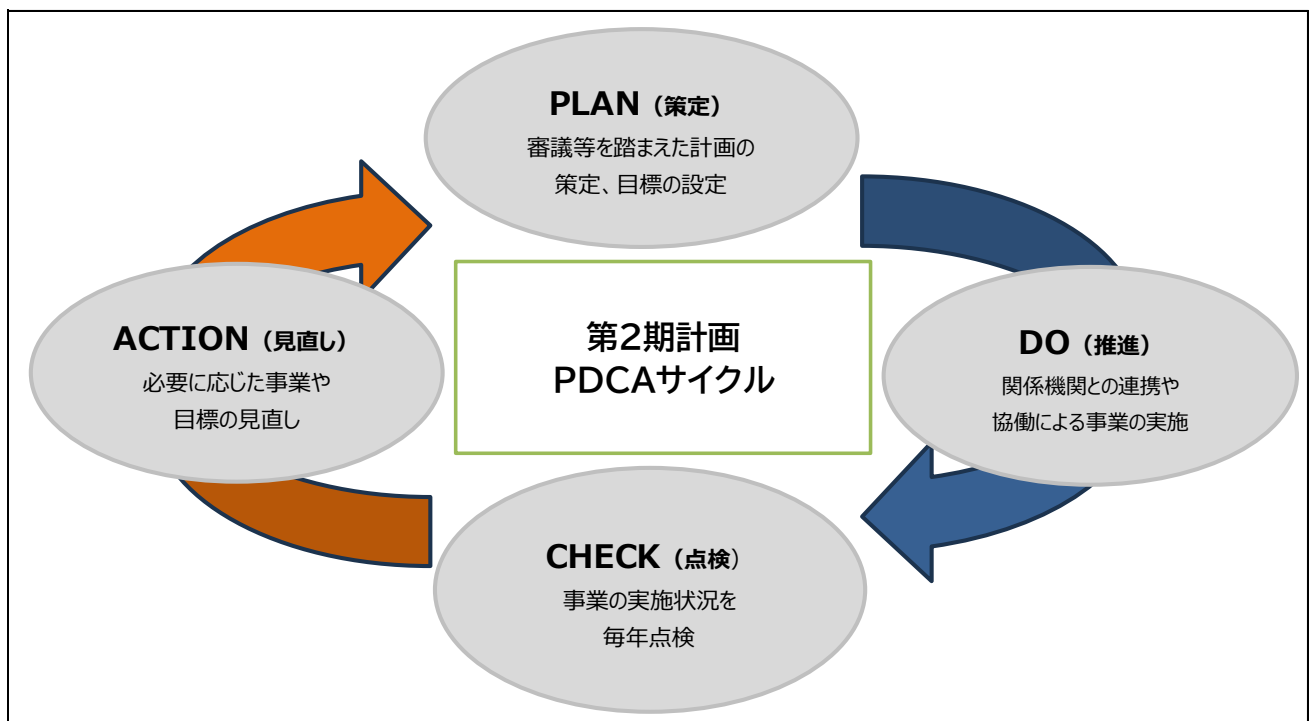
PLAN（策定）
審議等を踏まえた計画の
策定、目標の設定

ACTION（見直し）
必要に応じた事業や
目標の見直し

第2期計画
PDCAサイクル

DO（推進）
関係機関との連携や
協働による事業の実施

CHECK（点検）
事業の実施状況を
毎年点検